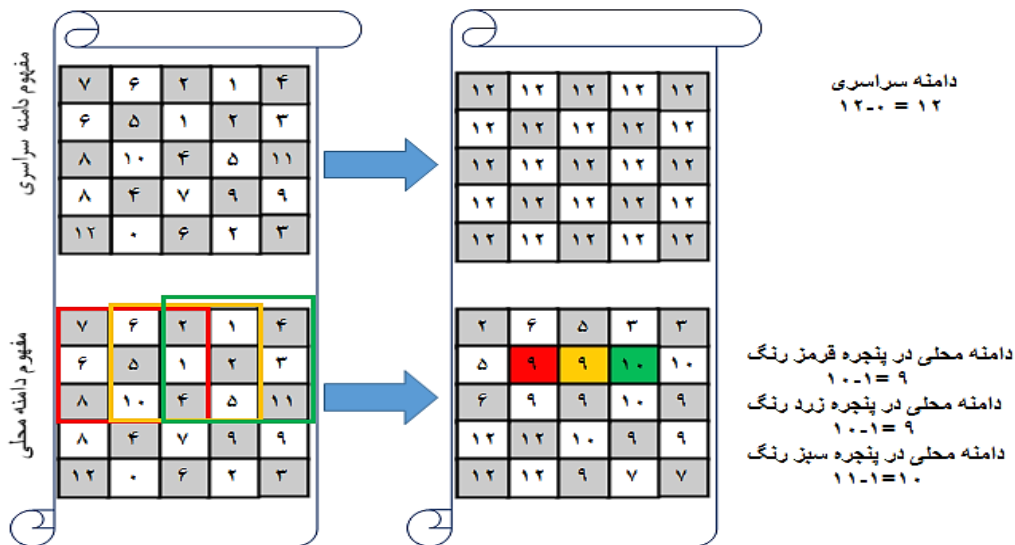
مفهوم دامنه سراسری

| ۷ | ۶ | ۲ | ۱ | ۴ |
|---|---|---|---|---|
| ۶ | ۵ | ۱ | ۲ | ۳ |
| ۸ | ۱۰ | ۴ | ۵ | ۱۱ |
| ۸ | ۴ | ۷ | ۹ | ۹ |
| ۱۲ | ۰ | ۶ | ۲ | ۳ |

| ۱۲ | ۱۲ | ۱۲ | ۱۲ | ۱۲ |
|---|---|---|---|---|
| ۱۲ | ۱۲ | ۱۲ | ۱۲ | ۱۲ |
| ۱۲ | ۱۲ | ۱۲ | ۱۲ | ۱۲ |
| ۱۲ | ۱۲ | ۱۲ | ۱۲ | ۱۲ |
| ۱۲ | ۱۲ | ۱۲ | ۱۲ | ۱۲ |

دامنه سراسری
۱۲ = ۰-۱۲

مفهوم دامنه محلی

| ۷ | ۶ | ۲ | ۱ | ۴ |
|---|---|---|---|---|
| ۶ | ۵ | ۱ | ۲ | ۳ |
| ۸ | ۱۰ | ۴ | ۵ | ۱۱ |
| ۸ | ۴ | ۷ | ۹ | ۹ |
| ۱۲ | ۰ | ۶ | ۲ | ۳ |

| ۲ | ۶ | ۵ | ۳ | ۳ |
|---|---|---|---|---|
| ۵ | ۹ | ۹ | ۱۰ | ۱۰ |
| ۶ | ۹ | ۹ | ۱۰ | ۹ |
| ۱۲ | ۱۲ | ۱۰ | ۹ | ۹ |
| ۱۲ | ۱۲ | ۹ | ۷ | ۷ |

دامنه محلی در پنجره قرمز رنگ
۹ = ۱-۱۰
دامنه محلی در پنجره زرد رنگ
۹ = ۱-۱۰
دامنه محلی در پنجره سبز رنگ
۱۰ = ۱-۱۱